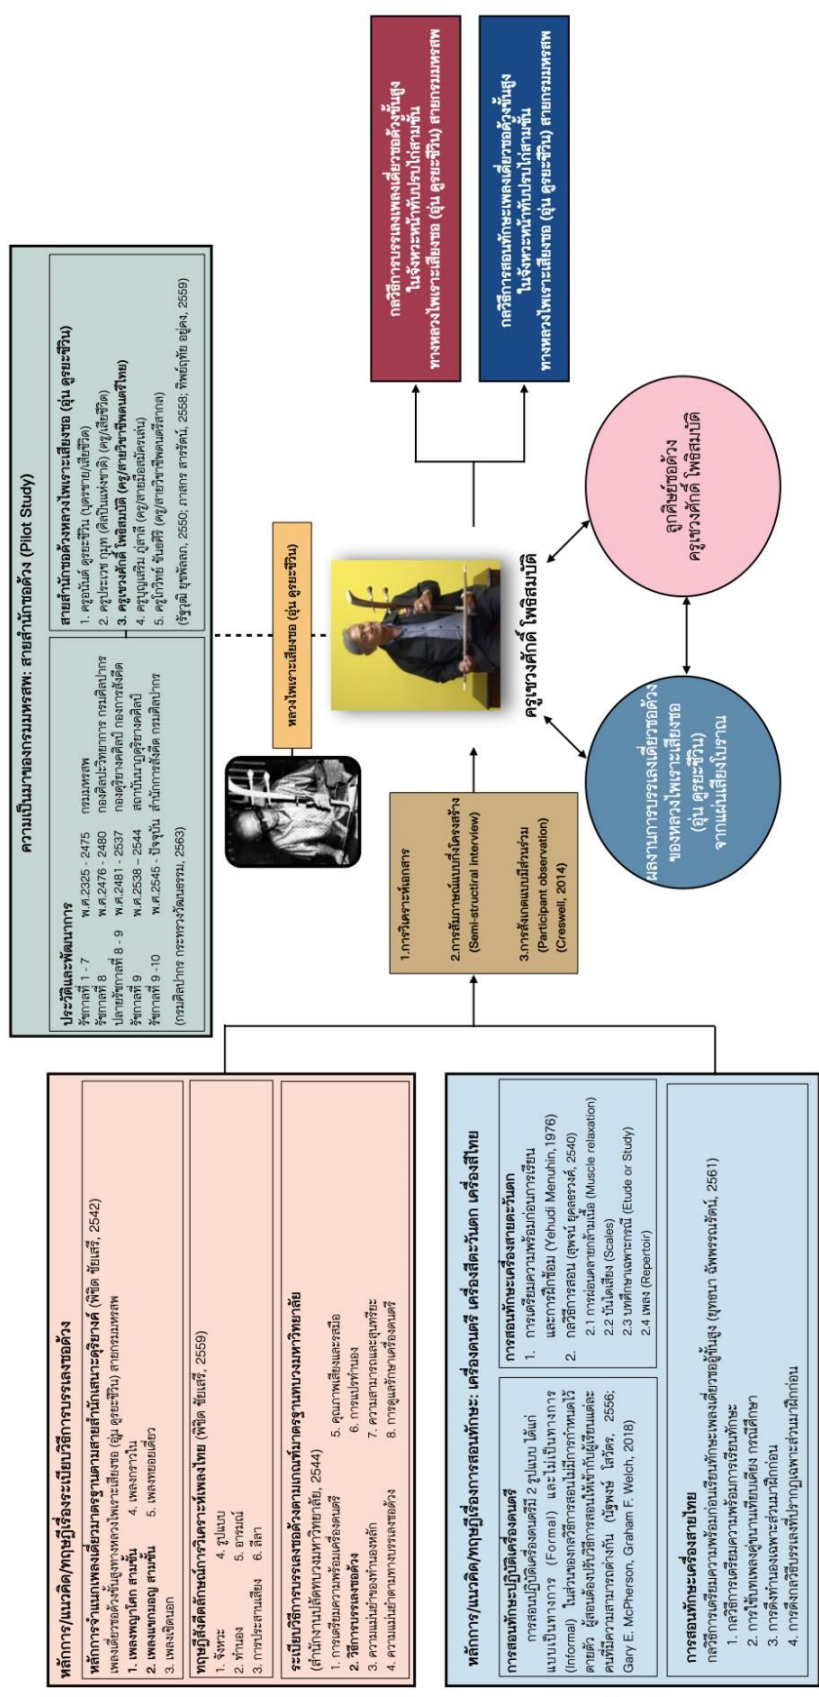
ความเป็นมาของกรมมหรสพ: สายสำนักซอด้วง (Pilot Study)

ประวัติและพัฒนาการ
รัชกาลที่ 1 - 7 พ.ศ.2325 - 2475 กรมมหรสพ
รัชกาลที่ 8 พ.ศ.2476 - 2480 กองศิลปวิทยาการ กรมศิลปากร
ปลายรัชกาลที่ 8 - 9 พ.ศ.2481 - 2537 กองดุริยางคศิลป์ กองการสังคีต
รัชกาลที่ 9 พ.ศ.2538 – 2544 สถาบันนาฏดุริยางคศิลป์
รัชกาลที่ 9 - 10 พ.ศ.2545 - ปัจจุบัน สำนักการสังคีต กรมศิลปากร
(กรมศิลปากร กระทรวงวัฒนธรรม, 2563)

สายสำนักซอด้วงหลวงไพเราะเสียงซอ (อุ่น ดูรยะชีวิน)
1. ครูอนันต์ ดูรยะชีวิน (บุตรชาย/เสียชีวิต)
2. ครูประเวช กุมุท (ศิลปินแห่งชาติ) (ครู/เสียชีวิต)
3. ครูเชวงศักดิ์ โพธิสมบัติ (ครู/สายวิชาพิพัฒน์ศรีไทย)
4. ครูบุญเสริม ภู่สาลี (ครู/สายบ้านมังคลานันท์)
5. ครูบุญทิพย์ จันทสิริ (ครู/สายวิชาพิพัฒน์ศรีมาก)
(รัฐวุฒิ ยุทพิเลิศ, 2550; ภาสกร สาครรัตน์, 2558; ทิพย์สุทัย อยู่คง, 2559)

หลวงไพเราะเสียงซอ (อุ่น ดูรยะชีวิน)

ครูเชวงศักดิ์ โพธิสมบัติ

กลวิธีการบรรเลงเพลงเดี่ยวซอด้วงขั้นสูง ในจังหวัดหน้าทับปรบไก่สามชั้น ทางหลวงไพเราะเสียงซอ (อุ่น ดูรยะชีวิน) สายกรมมหรสพ

กลวิธีการสอนทักษะเพลงเดี่ยวซอด้วงขั้นสูง ในจังหวัดหน้าทับปรบไก่สามชั้น ทางหลวงไพเราะเสียงซอ (อุ่น ดูรยะชีวิน) สายกรมมหรสพ

ลูกศิษย์ซอด้วง ครูเชวงศักดิ์ โพธิสมบัติ

ผลงานการบรรเลงเดี่ยวซอด้วง ของหลวงไพเราะเสียงซอ (อุ่น ดูรยะชีวิน) จากแผ่นเสียงโบราณ

1.การวิเคราะห์เอกสาร
2.การสัมภาษณ์แบบกึ่งโครงสร้าง (Semi-structural interview)
3.การสังเกตแบบมีส่วนร่วม (Participant observation) (Creswell, 2014)

หลักการ/แนวคิด/ทฤษฎีเรื่องระเบียบวิธีการบรรเลงซอด้วง

หลักการจำแนกเพลงเดี่ยวมาตรฐานตามสายสำนักแสนจะรุจิรยาศร์ (พิชิต ชัยเสรี, 2542)
เพลงเดี่ยวซอด้วงขั้นสูงทางหลวงไพเราะเสียงซอ (อุ่น ดูรยะชีวิน) สายกรมมหรสพ
1. เพลงพญาโศก สามชั้น 4. เพลงกราวใน
2. เพลงแขกมอญ สามชั้น 5. เพลงทยอยเดี่ยว
3. เพลงเชิดนอก

ทฤษฎีสังคีตลักษณ์การวิเคราะห์เพลงไทย (พิชิต ชัยเสรี, 2559)
1. จังหวะ 4. รูปแบบ
2. ทำนอง 5. อารมณ์
3. การประสานเสียง 6. สีสัน

ระเบียบวิธีการบรรเลงซอด้วงตามเกณฑ์มาตรฐานทบวงมหาวิทยาลัย (สำนักงานปลัดทบวงมหาวิทยาลัย, 2544)
1. การเตรียมความพร้อมเครื่องดนตรี 5. คุณภาพเสียงและระดับเสียง
2. วิธีการบรรเลงซอด้วง 6. การแปรทำนอง
3. ความแม่นยำของทำนองหลัก 7. ความสามารถและสุนทรียะ
4. ความแม่นยำตามทางบรรเลงซอด้วง 8. การดูแลรักษาเครื่องดนตรี

หลักการ/แนวคิด/ทฤษฎีเรื่องการสอนทักษะ: เครื่องดนตรี เครื่องสีตะวันตก เครื่องสีไทย

การสอนทักษะปฏิบัติเครื่องดนตรี
การสอนปฏิบัติเครื่องดนตรีมี 2 รูปแบบ ได้แก่ แบบเป็นทางการ (Formal) และไม่เป็นทางการ (Informal) ในส่วนของกลวิธีการสอนไม่มีการกำหนดไว้ตายตัว ผู้สอนต้องปรับวิธีการสอนให้เข้ากับผู้เรียนแต่ละคนที่มีความสามารถต่างกัน (ณัฐพงษ์ โสวัตร, 2556; Gary E. McPherson, Graham F. Welch, 2018)

การสอนทักษะเครื่องสายตะวันตก
1. การเตรียมความพร้อมก่อนการเรียน และการฝึกซ้อม (Yehudi Menuhin,1976)
2. กลวิธีการสอน (สุพจน์ ยุคลธรวงศ์, 2540)
2.1 การผ่อนคลายกล้ามเนื้อ (Muscle relaxation)
2.2 บันไดเสียง (Scales)
2.3 บทฝึกหรือเพลงฝึก (Etude or Study)
2.4 เพลง (Repertoir)

การสอนทักษะเครื่องสายไทย
กลวิธีการเตรียมความพร้อมก่อนเรียนทักษะเพลงเดี่ยวซอด้วงขั้นสูง (บุษยา ฉัตรพรรณรัตน์, 2561)
1. กลวิธีการเตรียมความพร้อมการเรียนทักษะ
2. การใช้บทเพลงตู้เทียบเสียง กรณีศึกษา
3. การตั้งทำนองเฉพาะส่วนมาฝึกก่อน
4. การตั้งกลวิธีบรรเลงที่ปรากฏเฉพาะส่วนมาฝึกก่อน